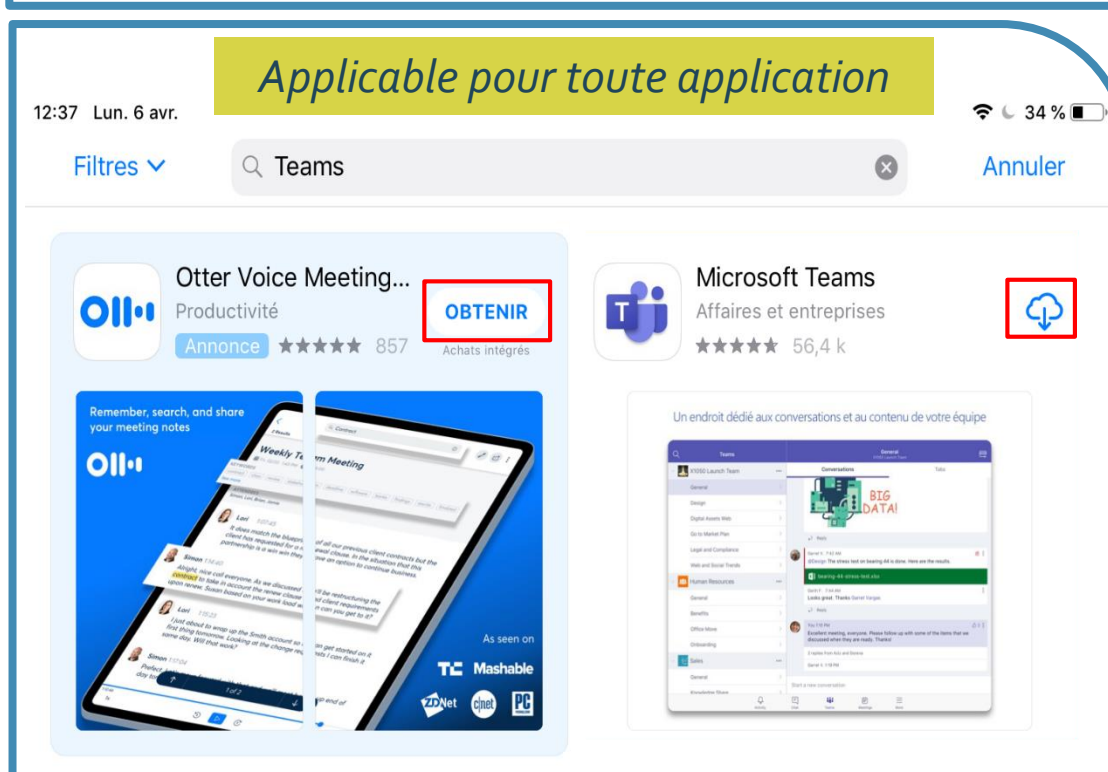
Applicable pour toute application

12:37 Lun. 6 avr.

34 %

Filtres

Teams

Annuler

Otter Voice Meeting...
Productivité
Annonce ★★★★★ 857

OBTENIR
Achats intégrés

Remember, search, and share your meeting notes

Weekly Team Meeting

As seen on
Mashable
ZDNet cnet PC

Microsoft Teams
Affaires et entreprises
★★★★★ 56,4 k

Un endroit dédié aux conversations et au contenu de votre équipe

BIG DATA!